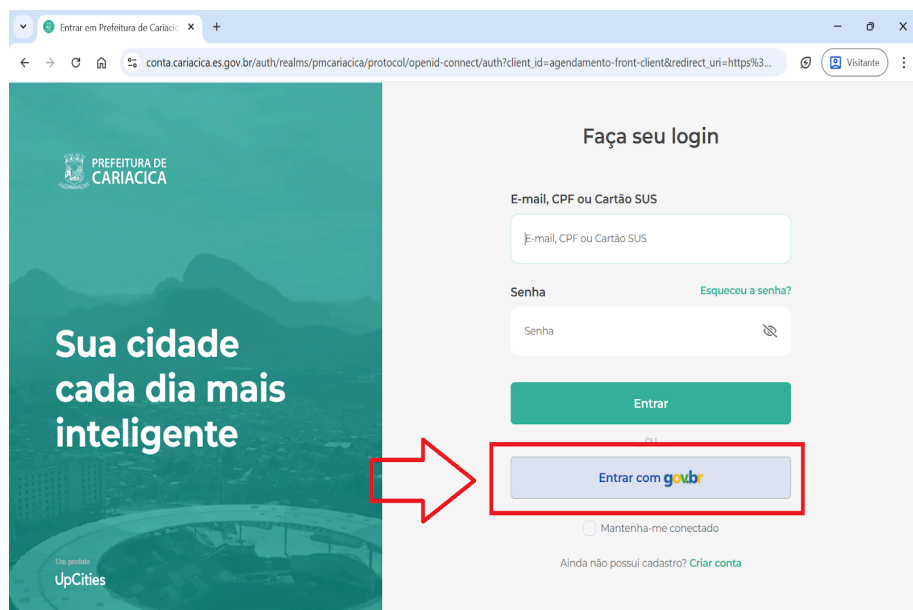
Entrar em Prefeitura de Cariacic ×
+

conta.cariacica.es.gov.br/auth/realms/pmcariacica/protocol/openid-connect/auth?client_id=agendamento-front-client&redirect_uri=https%3...

Visitante

PREFEITURA DE CARIACICA

Sua cidade cada dia mais inteligente

Um produto
UpCities

Faça seu login

E-mail, CPF ou Cartão SUS

E-mail, CPF ou Cartão SUS

Senha

Esqueceu a senha?

Senha

Entrar

ou

Entrar com gov.br

Mantenha-me conectado

Ainda não possui cadastro? Criar conta